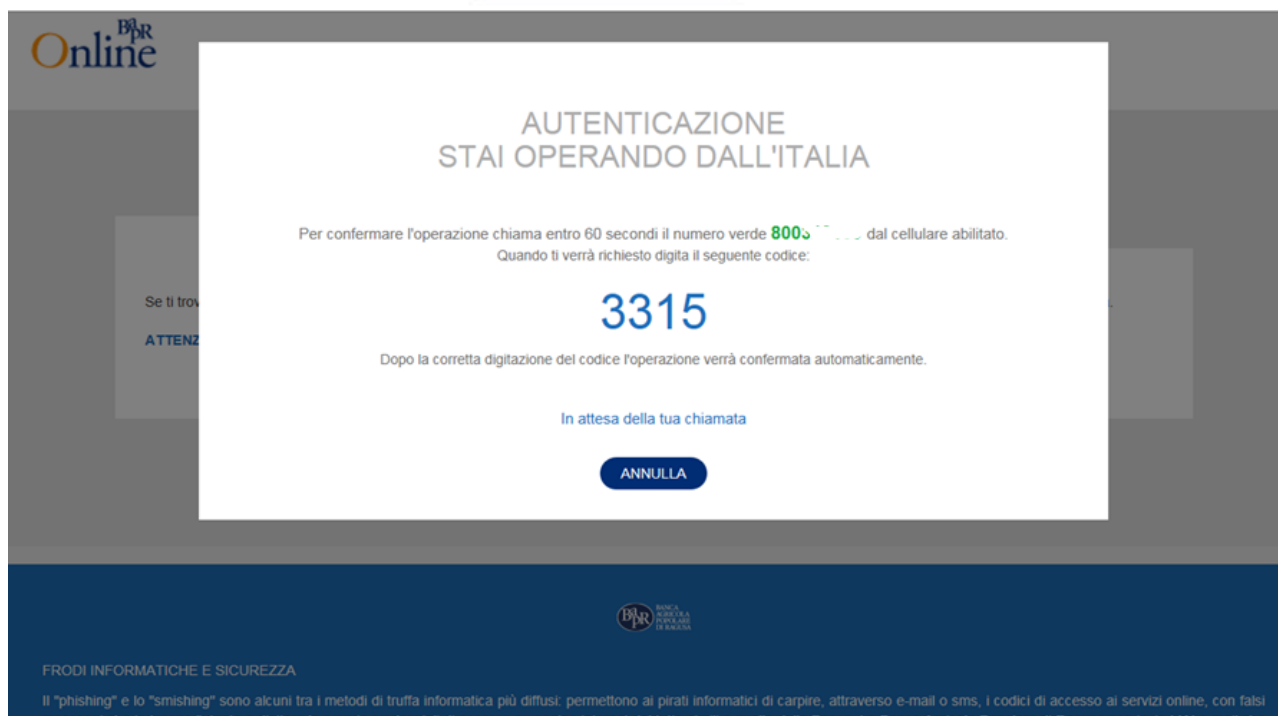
BAPR Online

AUTENTICAZIONE
STAI OPERANDO DALL'ITALIA

Per confermare l'operazione chiama entro 60 secondi il numero verde 800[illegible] dal cellulare abilitato.
Quando ti verrà richiesto digita il seguente codice:

3315

Dopo la corretta digitazione del codice l'operazione verrà confermata automaticamente.

In attesa della tua chiamata

ANNULLA

Se ti trov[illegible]

ATTENZ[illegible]

BAPR BANCA AGRICOLA POPOLARE DI RAGUSA

FRODI INFORMATICHE E SICUREZZA

Il "phishing" e lo "smishing" sono alcuni tra i metodi di truffa informatica più diffusi: permettono ai pirati informatici di carpire, attraverso e-mail o sms, i codici di accesso ai servizi online, con falsi